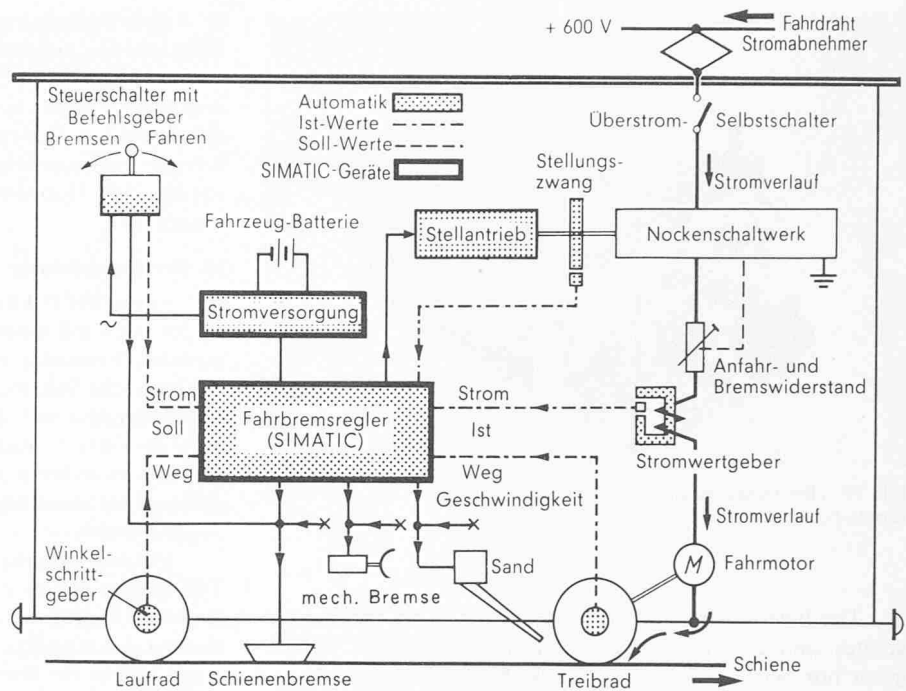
+ 600 V
Fahrdraht
Stromabnehmer

Steuerschalter mit Befehlsgeber
Bremsen
Fahren

Automatik
Ist-Werte
Soll-Werte
SIMATIC-Geräte

Überstrom-
Selbstschalter

Stellungszwang

Stromverlauf

Fahrzeug-Batterie

Stellantrieb

Nockenschaltwerk

Stromversorgung

~

Anfahr- und Bremswiderstand

Strom
Soll
Weg

Fahrbremsregler (SIMATIC)

Strom
Ist
Weg
Geschwindigkeit

Stromwertgeber

Stromverlauf

Winkelschrittgeber

Sand

M
Fahrmotor

mech. Bremse

Laufrad
Schienenbremse
Treibrad
Schiene